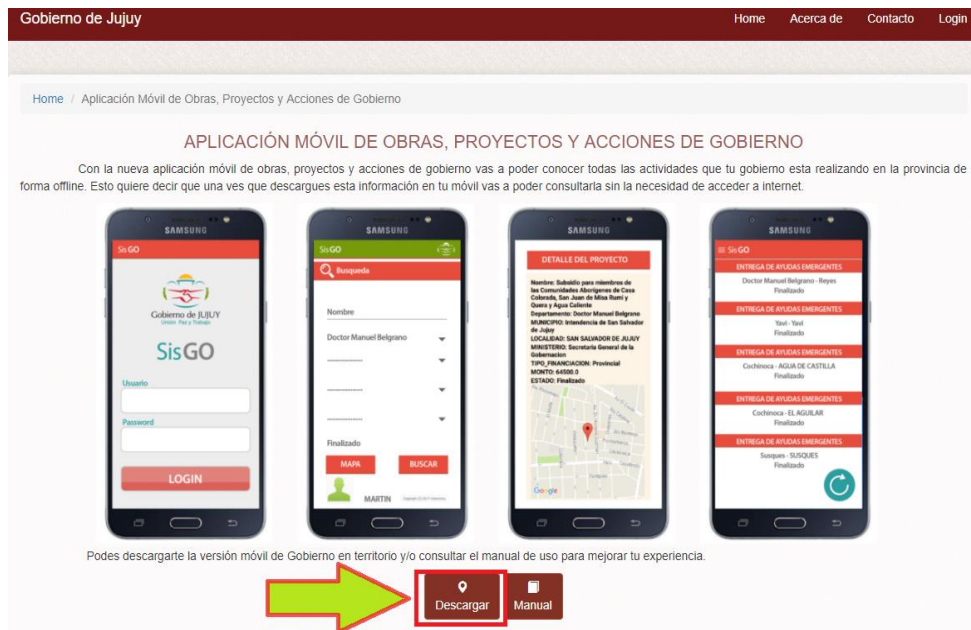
Gobierno de Jujuy

Home Acerca de Contacto Login

Home / Aplicación Móvil de Obras, Proyectos y Acciones de Gobierno

APLICACIÓN MÓVIL DE OBRAS, PROYECTOS Y ACCIONES DE GOBIERNO

Con la nueva aplicación móvil de obras, proyectos y acciones de gobierno vas a poder conocer todas las actividades que tu gobierno esta realizando en la provincia de forma offline. Esto quiere decir que una ves que descargues esta información en tu móvil vas a poder consultarla sin la necesidad de acceder a internet.

SAMSUNG
SisGO
Gobierno de JUJUY
Unión Paz y Trabajo
SisGO
Usuario
Password
LOGIN

SAMSUNG
SisGO
Busqueda
Nombre
Doctor Manuel Belgrano
----------
----------
----------
Finalizado
MAPA
BUSCAR
MARTIN

SAMSUNG
DETALLE DEL PROYECTO
Nombre: Subsidio para miembros de las Comunidades Aborigenes de Casa Colorada, San Juan de Misa Rumi y Quera y Agua Caliente
Departamento: Doctor Manuel Belgrano
MUNICIPIO: Intendencia de San Salvador de Jujuy
LOCALIDAD: SAN SALVADOR DE JUJUY
MINISTERIO: Secretaria General de la Gobernacion
TIPO_FINANCIACION: Provincial
MONTO: 64500.0
ESTADO: Finalizado
Google

SAMSUNG
SisGO
ENTREGA DE AYUDAS EMERGENTES
Doctor Manuel Belgrano - Reyes
Finalizado
ENTREGA DE AYUDAS EMERGENTES
Yavi - Yavi
Finalizado
ENTREGA DE AYUDAS EMERGENTES
Cochinoca - AGUA DE CASTILLA
Finalizado
ENTREGA DE AYUDAS EMERGENTES
Cochinoca - EL AGUILAR
Finalizado
ENTREGA DE AYUDAS EMERGENTES
Susques - SUSQUES
Finalizado

Podes descargarte la versión móvil de Gobierno en territorio y/o consultar el manual de uso para mejorar tu experiencia.

Descargar
Manual